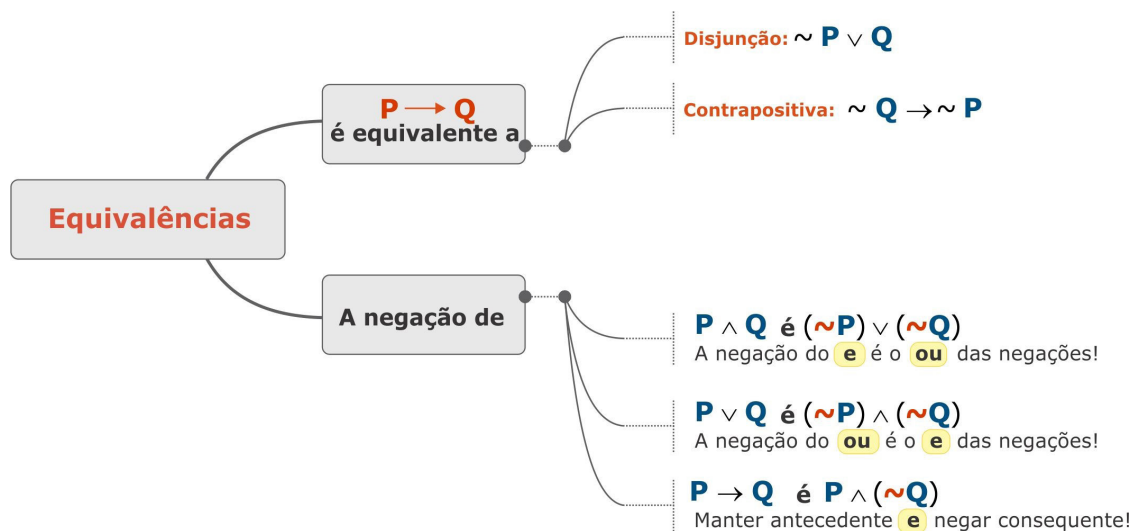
Equivalências

$P \longrightarrow Q$
é equivalente a

Disjunção: $\sim P \vee Q$

Contrapositiva: $\sim Q \rightarrow \sim P$

A negação de

$P \wedge Q$ é $(\sim P) \vee (\sim Q)$
A negação do e é o ou das negações!

$P \vee Q$ é $(\sim P) \wedge (\sim Q)$
A negação do ou é o e das negações!

$P \rightarrow Q$ é $P \wedge (\sim Q)$
Manter antecedente e negar consequente!